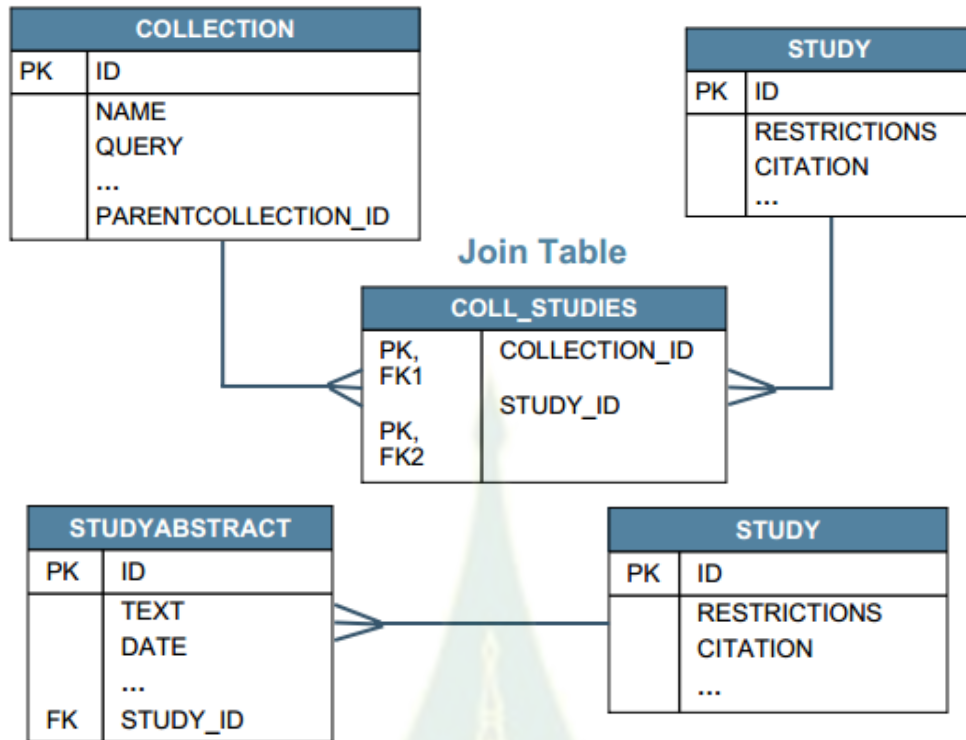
COLLECTION

| PK | ID |
|---|---|
| | NAME<br>QUERY<br>...<br>PARENTCOLLECTION_ID |

STUDY

| PK | ID |
|---|---|
| | RESTRICTIONS<br>CITATION<br>... |

Join Table

COLL_STUDIES

| PK,<br>FK1 | COLLECTION_ID |
|---|---|
| PK,<br>FK2 | STUDY_ID |

STUDYABSTRACT

| PK | ID |
|---|---|
| | TEXT<br>DATE<br>... |
| FK | STUDY_ID |

STUDY

| PK | ID |
|---|---|
| | RESTRICTIONS<br>CITATION<br>... |